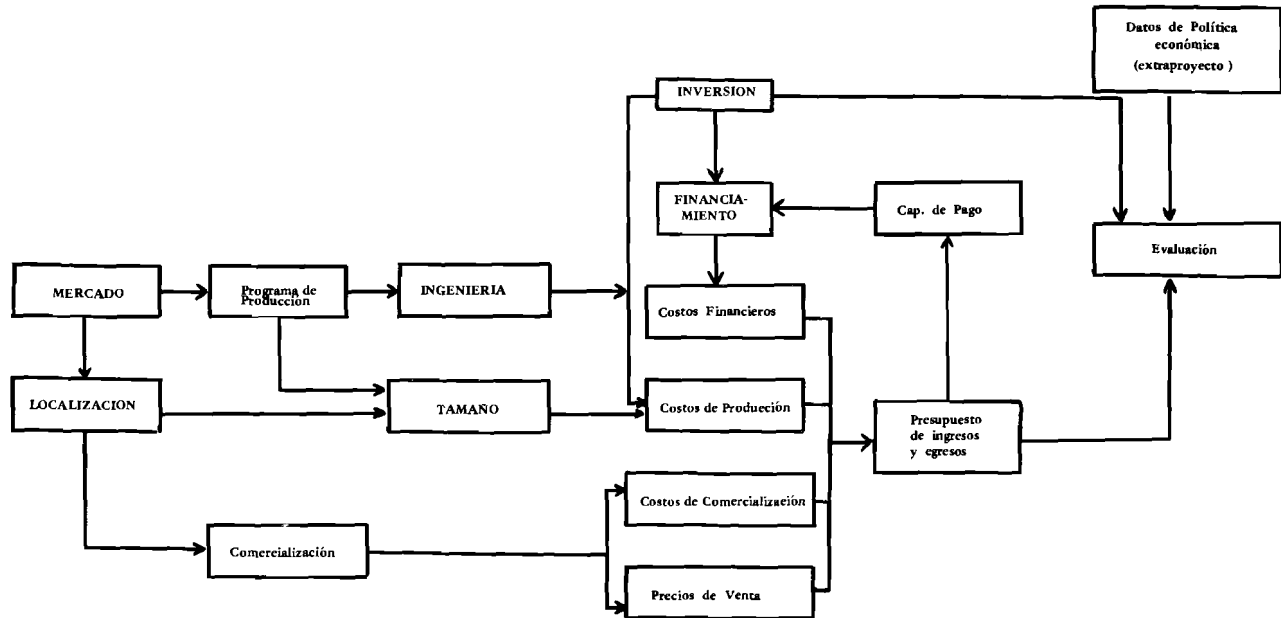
Datos de Política económica (extraproyecto )

INVERSION

FINANCIAMIENTO

Cap. de Pago

Evaluación

MERCADO

Programa de Produccion

INGENIERIA

Costos Financieros

LOCALIZACION

TAMAÑO

Costos de Produción

Presupuesto de ingresos y egresos

Costos de Comercialización

Comercialización

Precios de Venta